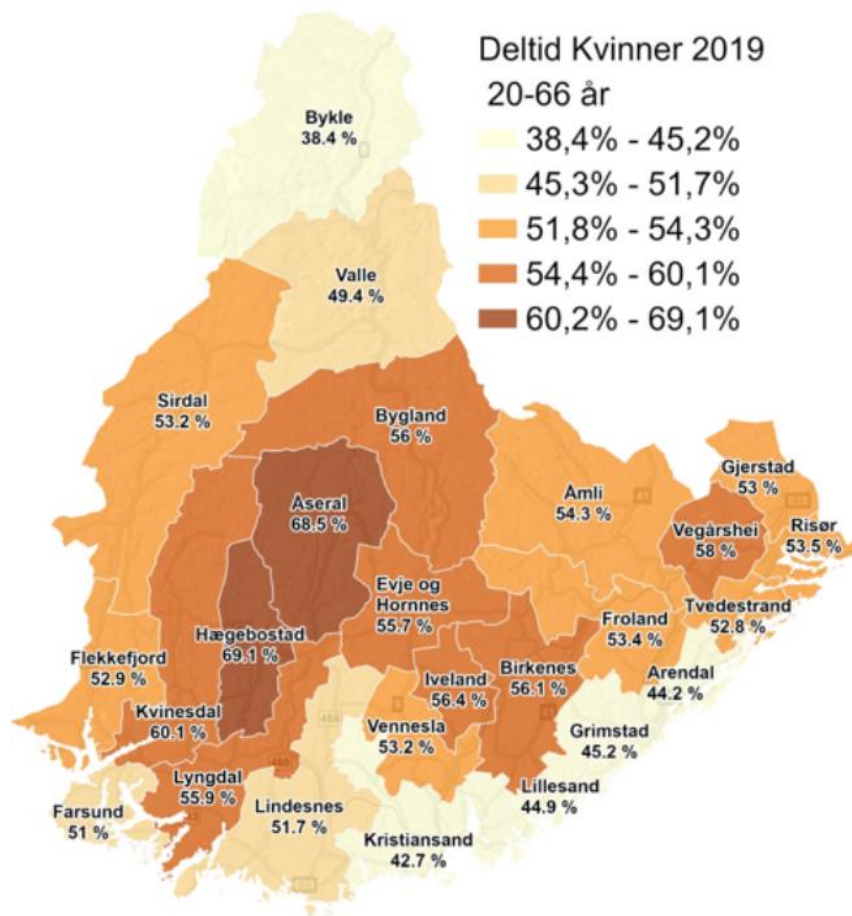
Deltid Kvinner 2019
20-66 år
38,4% - 45,2%
45,3% - 51,7%
51,8% - 54,3%
54,4% - 60,1%
60,2% - 69,1%

Bykle
38.4 %

Valle
49.4 %

Sirdal
53.2 %

Bygland
56 %

Åseral
68.5 %

Åmli
54.3 %

Gjerstad
53 %

Vegårshei
58 %

Risør
53.5 %

Evje og Hornnes
55.7 %

Hægebostad
69.1 %

Froland
53.4 %

Tvedestrand
52.8 %

Flekkefjord
52.9 %

Iveland
56.4 %

Birkenes
56.1 %

Arendal
44.2 %

Kvinesdal
60.1 %

Vennesla
53.2 %

Grimstad
45.2 %

Lyngdal
55.9 %

Lillesand
44.9 %

Farsund
51 %

Lindesnes
51.7 %

Kristiansand
42.7 %